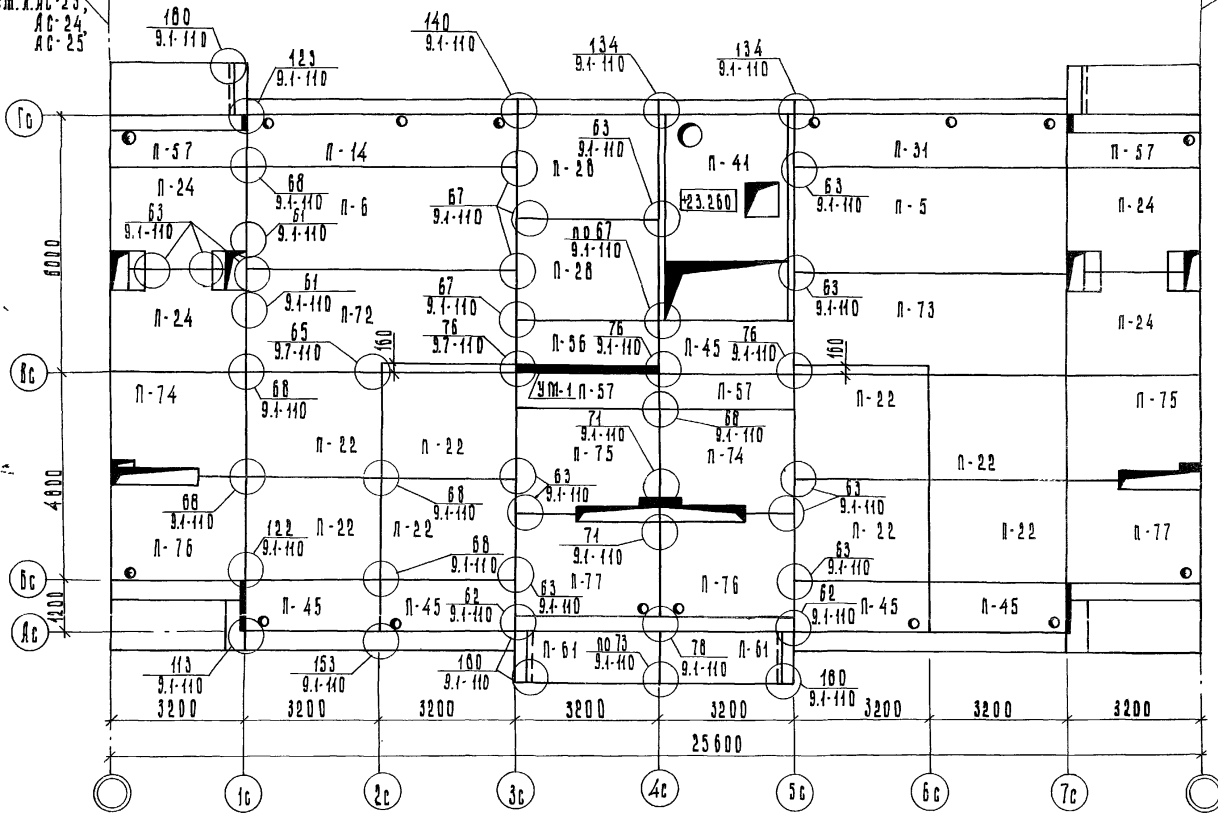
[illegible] АС-23, АС-24, АС-25

$\frac{180}{9.1-110}$
$\frac{123}{9.1-110}$
$\frac{140}{9.1-110}$
$\frac{134}{9.1-110}$
$\frac{134}{9.1-110}$

Гс
П-57
П-14
$\frac{63}{9.1-110}$
П-28
П-41
П-31
П-57
П-24
$\frac{68}{9.1-110}$
$\frac{61}{9.1-110}$
П-6
$\frac{67}{9.1-110}$
+23.260
$\frac{63}{9.1-110}$
П-5
П-24
$\frac{63}{9.1-110}$
$\frac{п.о 67}{9.1-110}$
6000
$\frac{61}{9.1-110}$
П-28
$\frac{63}{9.1-110}$
П-24
П-72
$\frac{67}{9.1-110}$
П-73
П-24
$\frac{65}{9.7-110}$
160
$\frac{76}{9.7-110}$
П-56
$\frac{76}{9.1-110}$
П-45
$\frac{76}{9.1-110}$
160
Вс
П-74
$\frac{68}{9.1-110}$
УМ-1
П-57
П-57
П-22
П-75
$\frac{71}{9.1-110}$
$\frac{68}{9.1-110}$
П-22
П-22
П-75
П-74
П-22
4800
$\frac{63}{9.1-110}$
$\frac{68}{9.1-110}$
$\frac{68}{9.1-110}$
$\frac{63}{9.1-110}$
$\frac{122}{9.1-110}$
П-22
П-22
$\frac{71}{9.1-110}$
П-22
П-22
П-77
П-76
$\frac{68}{9.1-110}$
$\frac{63}{9.1-110}$
Бс
$\frac{63}{9.1-110}$
П-77
П-76
1200
П-45
П-45
$\frac{62}{9.1-110}$
$\frac{62}{9.1-110}$
П-45
П-45
Ас
П-61
$\frac{п.о 73}{9.1-110}$
$\frac{78}{9.1-110}$
П-61
$\frac{113}{9.1-110}$
$\frac{153}{9.1-110}$
$\frac{180}{9.1-110}$
$\frac{180}{9.1-110}$
3200 3200 3200 3200 3200 3200 3200 3200
25600
1с 2с 3с 4с 5с 6с 7с